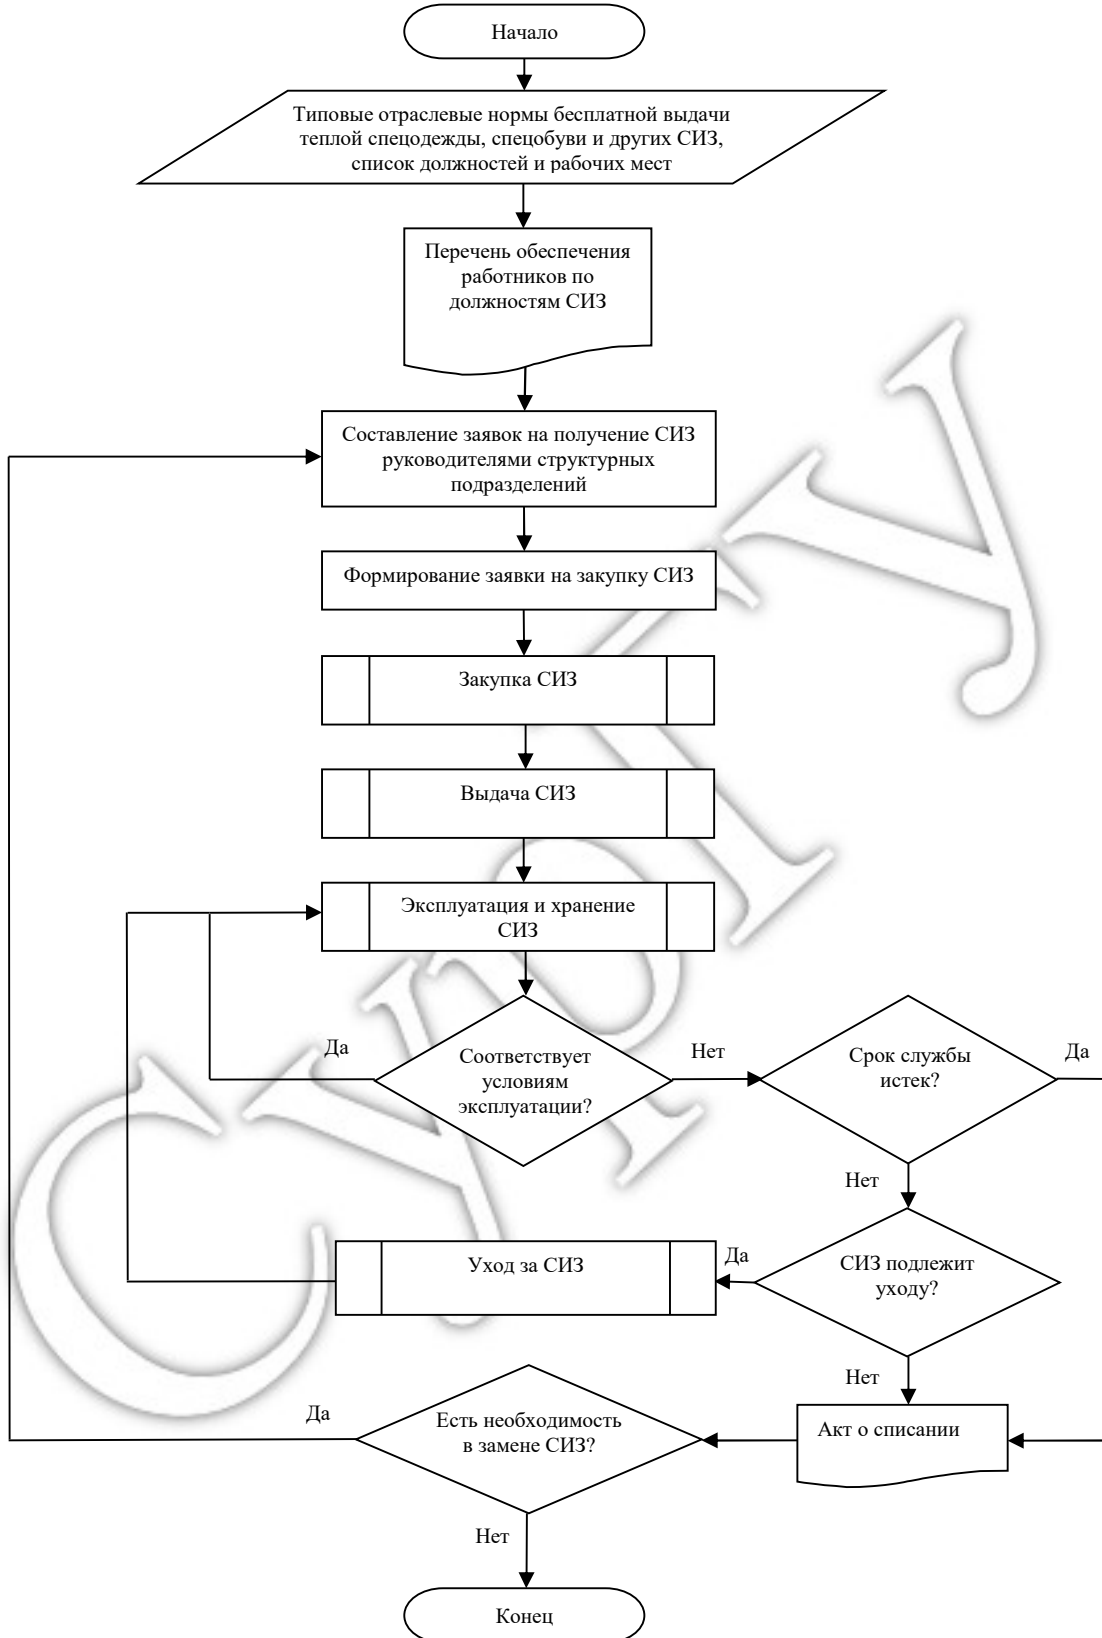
Начало

Типовые отраслевые нормы бесплатной выдачи теплой спецодежды, спецобуви и других СИЗ, список должностей и рабочих мест

Перечень обеспечения работников по должностям СИЗ

Составление заявок на получение СИЗ руководителями структурных подразделений

Формирование заявки на закупку СИЗ

Закупка СИЗ

Выдача СИЗ

Эксплуатация и хранение СИЗ

Да

Соответствует условиям эксплуатации?

Нет

Срок службы истек?

Да

Нет

Уход за СИЗ

Да

СИЗ подлежит уходу?

Нет

Да

Есть необходимость в замене СИЗ?

Акт о списании

Нет

Конец